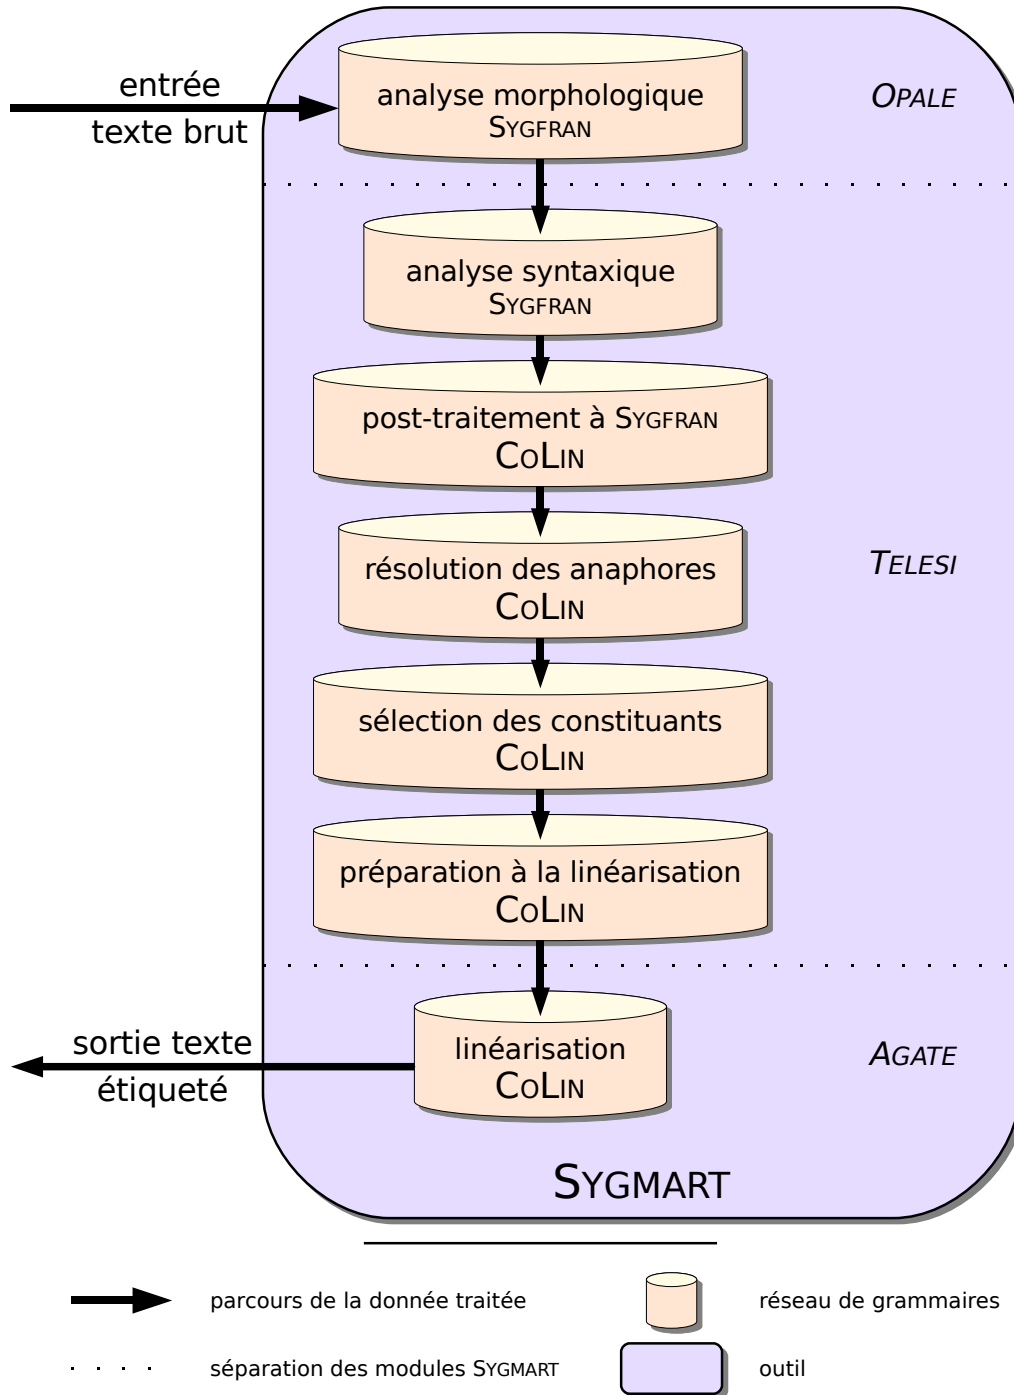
entrée
texte brut

analyse morphologique
SYGFRAN

OPALE

analyse syntaxique
SYGFRAN

post-traitement à SYGFRAN
COLIN

résolution des anaphores
COLIN

TELESI

sélection des constituants
COLIN

préparation à la linéarisation
COLIN

sortie texte
étiqueté

linéarisation
COLIN

AGATE

SYGMART

parcours de la donnée traitée

réseau de grammaires

séparation des modules SYGMART

outil